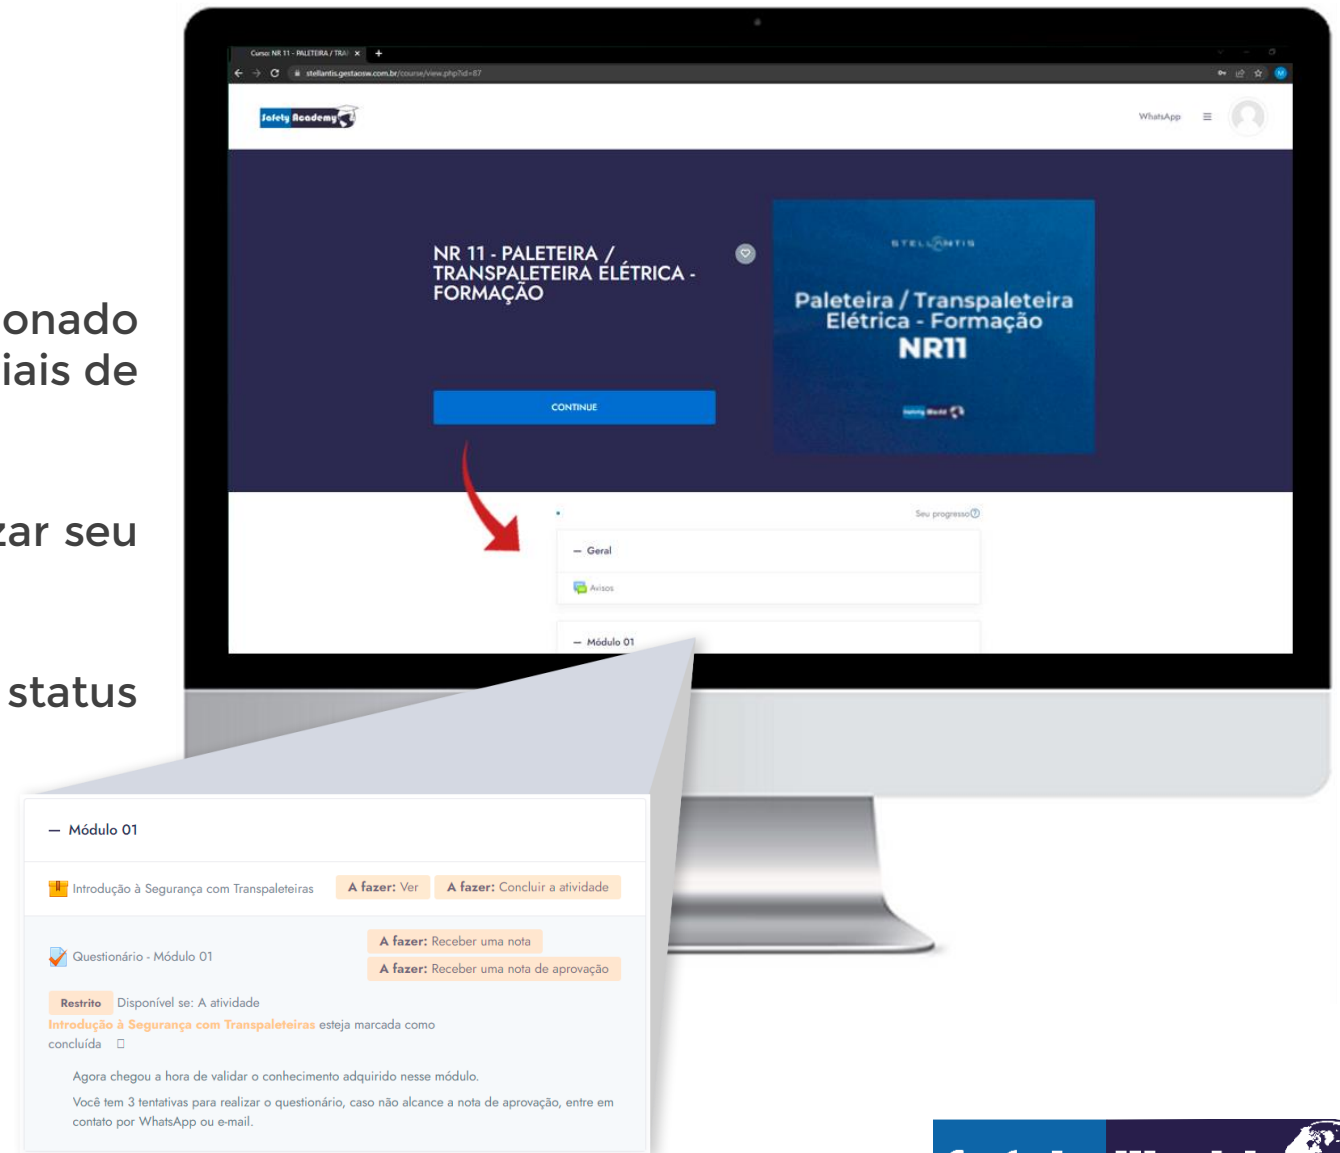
onado
iais de

zar seu

status

Curso: NR 11 - PALETEIRA / TRA ×
stellantis.gestaosw.com.br/course/view.php?id=87

Safety Academy

WhatsApp

NR 11 - PALETEIRA / TRANSPALETEIRA ELÉTRICA - FORMAÇÃO

CONTINUE

STELLANTIS

Paleteira / Transpaleteira Elétrica - Formação
NR11

Seu progresso

— Geral

Avisos

— Módulo 01

— Módulo 01

Introdução à Segurança com Transpaleteiras

**A fazer:** Ver

**A fazer:** Concluir a atividade

Questionário - Módulo 01

**A fazer:** Receber uma nota

**A fazer:** Receber uma nota de aprovação

Restrito Disponível se: A atividade Introdução à Segurança com Transpaleteiras esteja marcada como concluída

Agora chegou a hora de validar o conhecimento adquirido nesse módulo.

Você tem 3 tentativas para realizar o questionário, caso não alcance a nota de aprovação, entre em contato por WhatsApp ou e-mail.

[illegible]